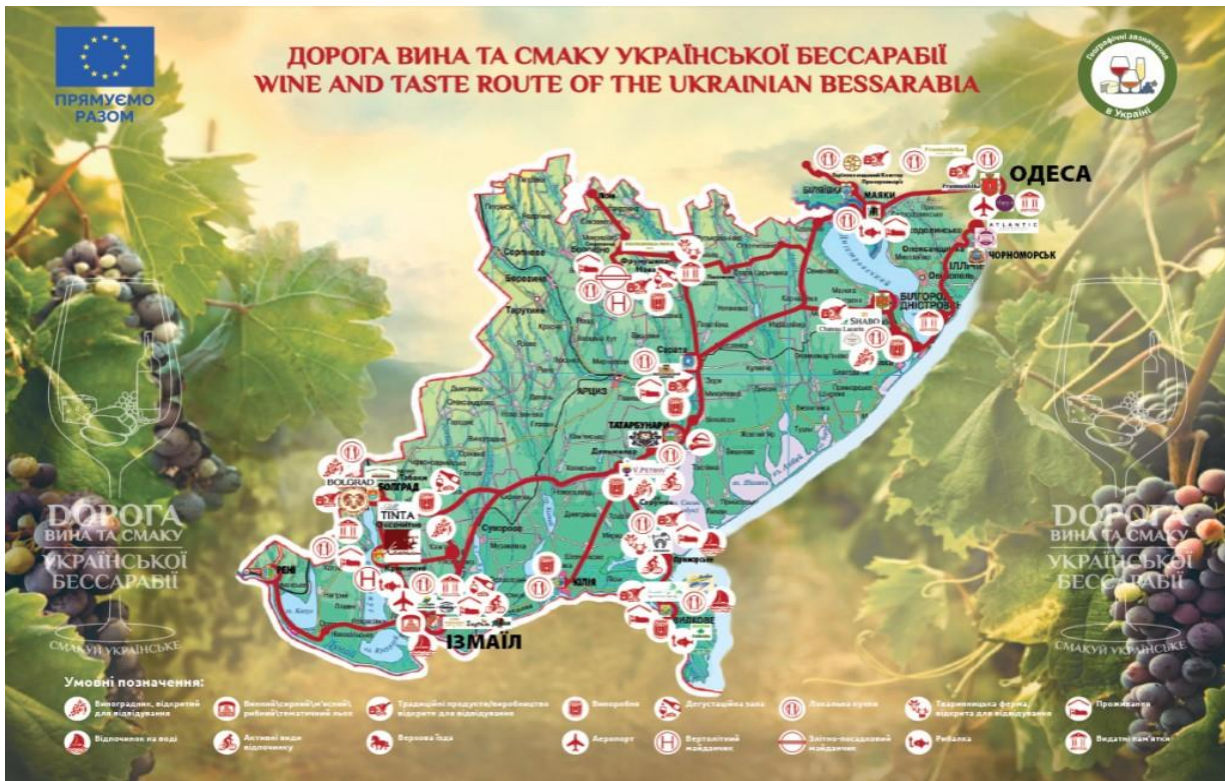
ПРЯМУЄМО РАЗОМ

ДОРОГА ВИНА ТА СМАКУ УКРАЇНСЬКОЇ БЕССАРАБІЇ
WINE AND TASTE ROUTE OF THE UKRAINIAN BESSARABIA

Географічні зазначення в Україні

ОДЕСА
МАЯКИ
ЧОРНОМОРСЬК
ATLANTIC
БІЛГОРОД-ДНІСТРОВСЬКИЙ
SHABO
Chateau Lauren
Сарата
Арциз
ТАТАРБУНАРИ
Тарутине
Болград
BOLGRAD
TINTA
Рені
ІЗМАЇЛ
Кілія
Вилкове

ДОРОГА ВИНА ТА СМАКУ УКРАЇНСЬКОЇ БЕССАРАБІЇ
СМАКУЙ УКРАЇНСЬКЕ

ДОРОГА ВИНА ТА СМАКУ УКРАЇНСЬКОЇ БЕССАРАБІЇ
СМАКУЙ УКРАЇНСЬКЕ

Умовні позначення:
Виноградник, відкритий для відвідування
Винний/сирний/м'ясний/рибний/тематичний льох
Традиційні продукти/виробництво відкрите для відвідування
Винробне
Дегустаційна зала
Локальна кухня
Тваринницька ферма, відкрита для відвідування
Проживання
Відпочинок на воді
Активні види відпочинку
Верхова їзда
Аеропорт
Вертолітний майданчик
Злітно-посадковий майданчик
Рибалка
Видатні пам'ятки